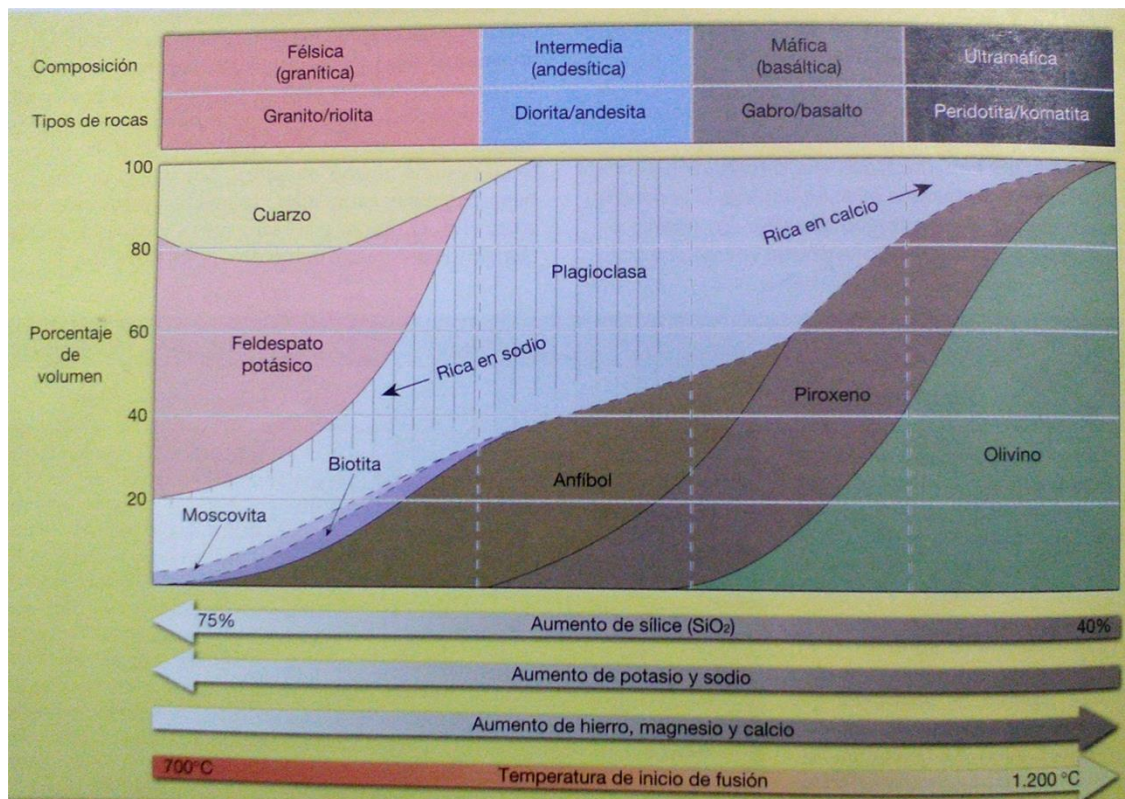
| Composición | Félsica (granítica) | Intermedia (andesítica) | Máfica (basáltica) | Ultramáfica |
|---|---|---|---|---|
| Tipos de rocas | Granito/riolita | Diorita/andesita | Gabro/basalto | Peridotita/komatita |

100
80
60
40
20

Porcentaje de volumen

Cuarzo
Feldespato potásico
Plagioclasa
Rica en sodio
Rica en calcio
Biotita
Moscovita
Anfíbol
Piroxeno
Olivino

75% Aumento de sílice ($SiO_2$) 40%

Aumento de potasio y sodio

Aumento de hierro, magnesio y calcio

700°C Temperatura de inicio de fusión 1.200 °C